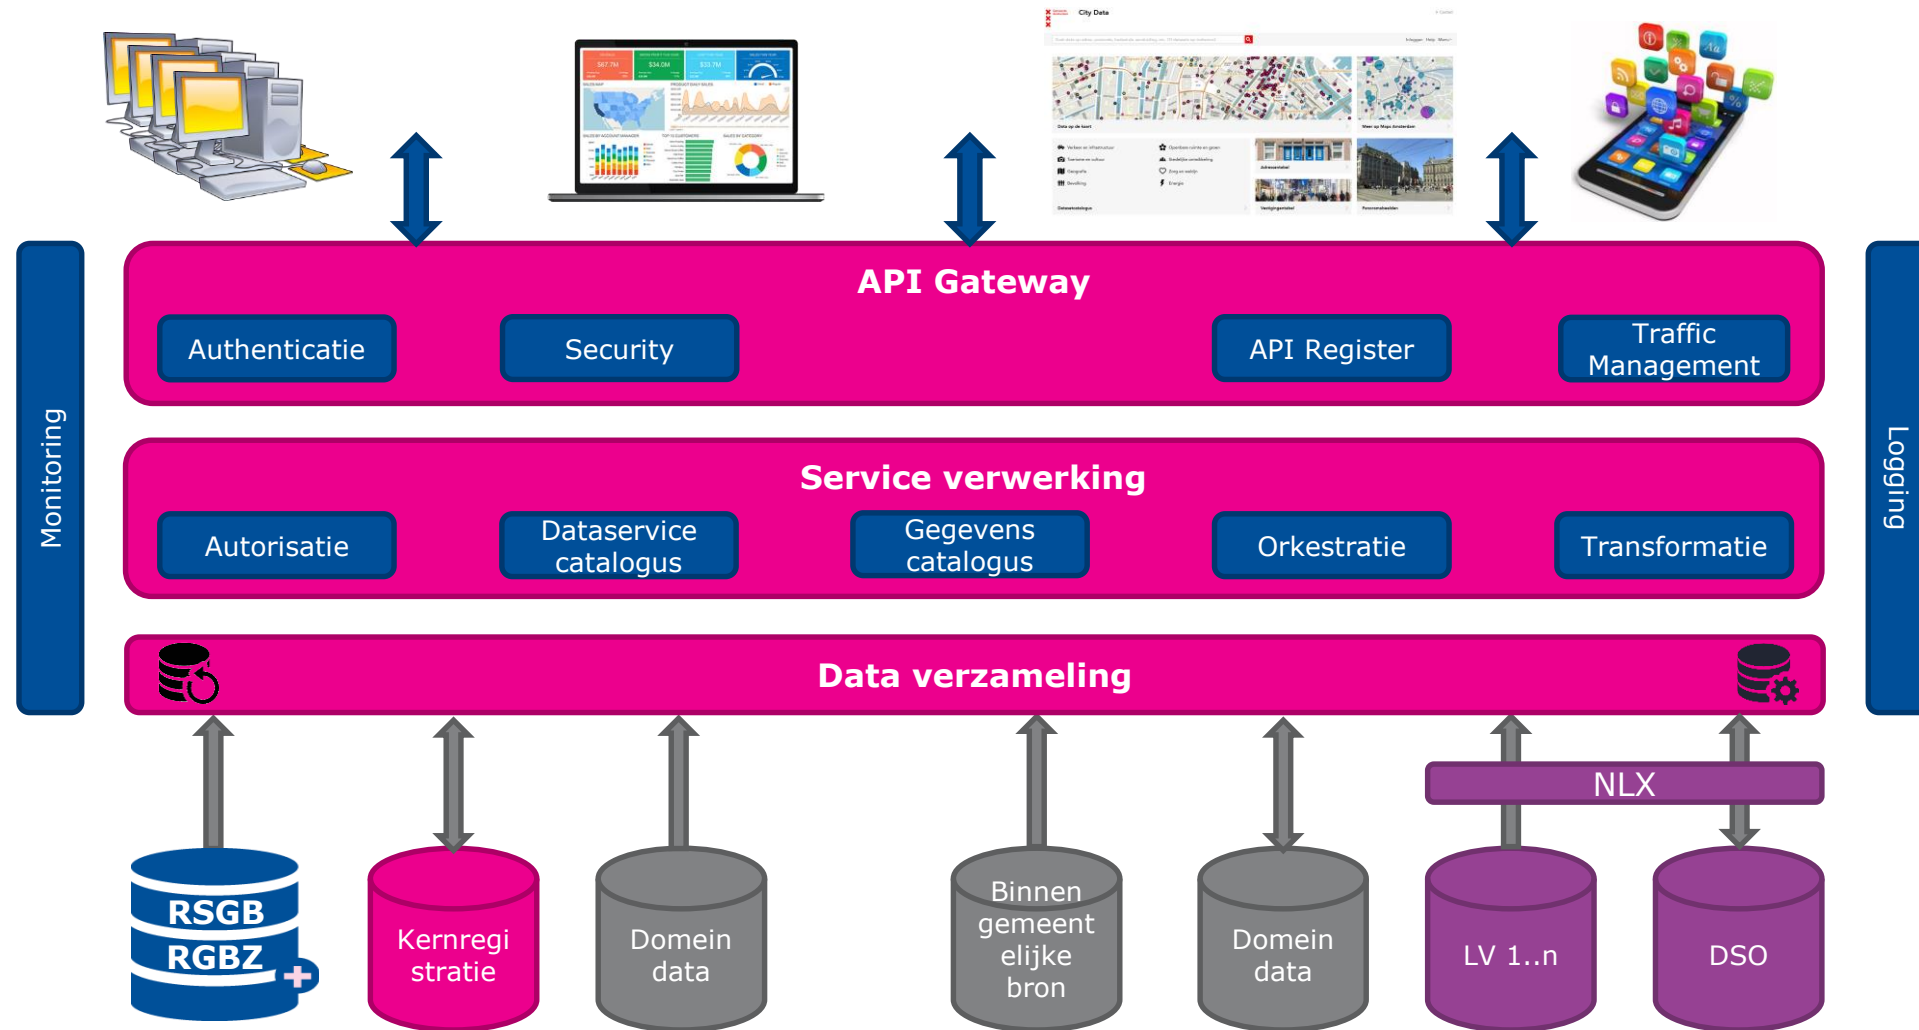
City Data

Monitoring

API Gateway

Authenticatie

Security

API Register

Traffic Management

Service verwerking

Autorisatie

Dataservice catalogus

Gegevens catalogus

Orkestratie

Transformatie

Data verzameling

Logging

NLX

RSGB
RGBZ

Kernregistratie

Domein data

Binnengemeentelijke bron

Domein data

LV 1..n

DSO